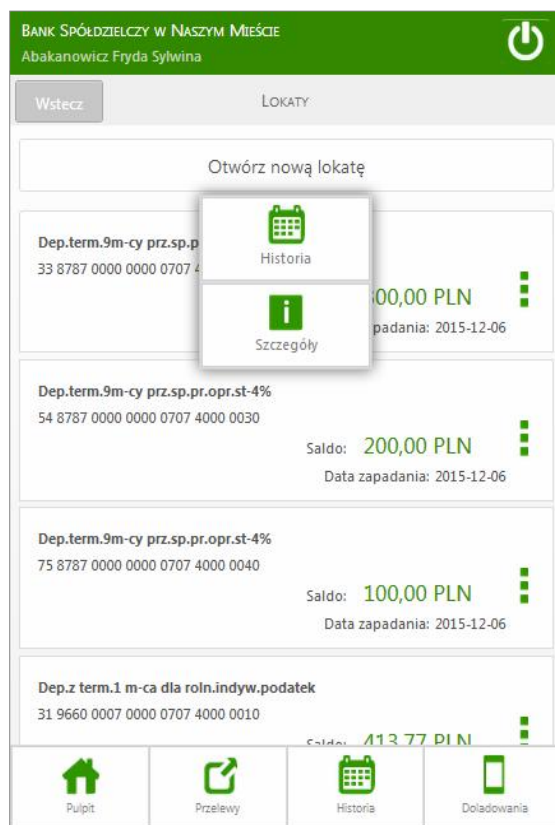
Bank Spółdzielczy w Naszym Mieście
Abakanowicz Fryda Sylwina

Wstecz
Lokaty

Otwórz nową lokatę

Dep.term.9m-cy prz.sp.p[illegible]
33 8787 0000 0000 0707 4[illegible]
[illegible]00,00 PLN
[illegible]apadania: 2015-12-06

Historia

Szczegóły

Dep.term.9m-cy prz.sp.pr.opr.st-4%
54 8787 0000 0000 0707 4000 0030
Saldo: 200,00 PLN
Data zapadania: 2015-12-06

Dep.term.9m-cy prz.sp.pr.opr.st-4%
75 8787 0000 0000 0707 4000 0040
Saldo: 100,00 PLN
Data zapadania: 2015-12-06

Dep.z term.1 m-ca dla roln.indyw.podatek
31 9660 0007 0000 0707 4000 0010
Saldo: 413,77 PLN

Pulpit
Przelewy
Historia
Doładowania